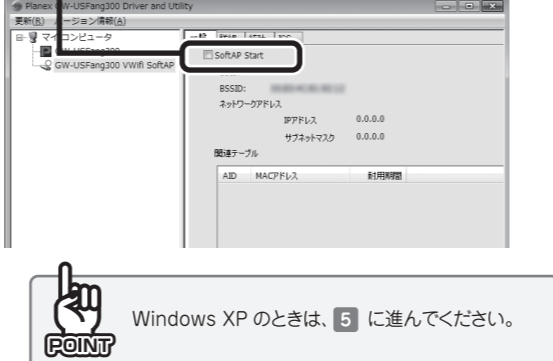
Planex GW-USFang300 Driver and Utility

更新(R) バージョン情報(A)

マイコンピュータ

GW-USFang300

GW-USFang300 VWifi SoftAP

一般 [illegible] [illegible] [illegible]

SoftAP Start

SSID:

BSSID:

ネットワークアドレス

IPアドレス 0.0.0.0

サブネットマスク 0.0.0.0

関連テーブル

| AID | MACアドレス | 利用時間 |
|---|---|---|

POINT

Windows XP のときは、5 に進んでください。